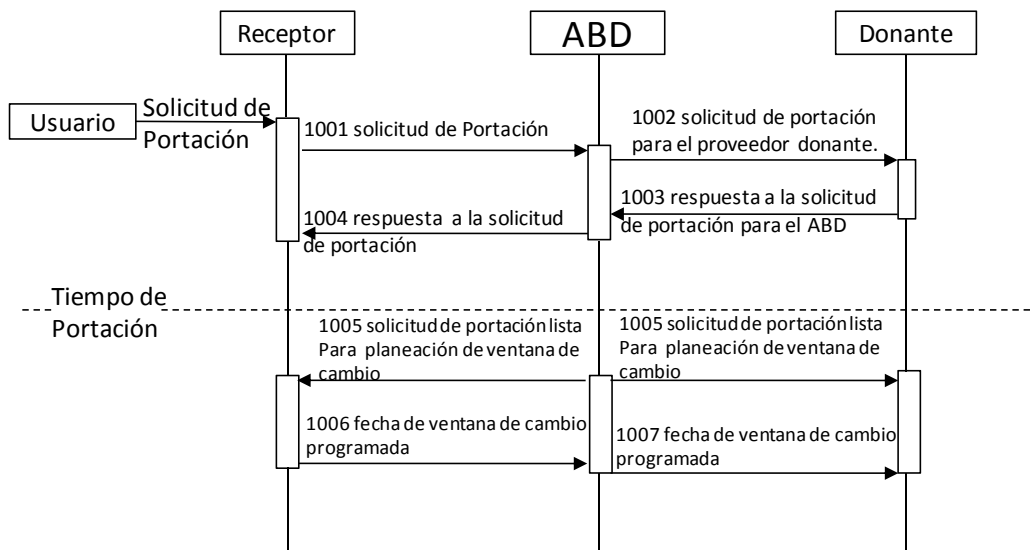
Receptor

ABD

Donante

Usuario

Solicitud de Portación

1001 solicitud de Portación

1002 solicitud de portación para el proveedor donante.

1003 respuesta a la solicitud de portación para el ABD

1004 respuesta a la solicitud de portación

Tiempo de Portación

1005 solicitud de portación lista Para planeación de ventana de cambio

1005 solicitud de portación lista Para planeación de ventana de cambio

1006 fecha de ventana de cambio programada

1007 fecha de ventana de cambio programada